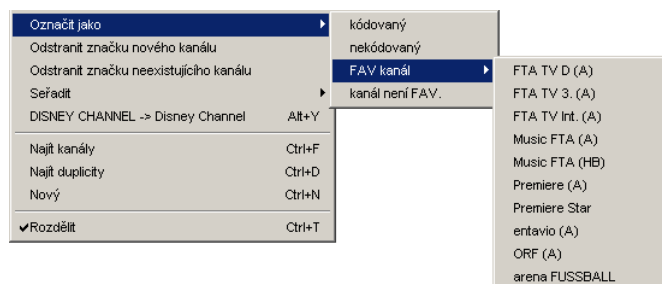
Označit jako
Odstranit značku nového kanálu
Odstranit značku neexistujícího kanálu
Seřadit
DISNEY CHANNEL -> Disney Channel Alt+Y
Najít kanály Ctrl+F
Najít duplicity Ctrl+D
Nový Ctrl+N
✔Rozdělit Ctrl+T

kódovaný
nekódovaný
FAV kanál
kanál není FAV.

FTA TV D (A)
FTA TV 3. (A)
FTA TV Int. (A)
Music FTA (A)
Music FTA (HB)
Premiere (A)
Premiere Star
entavio (A)
ORF (A)
arena FUSSBALL